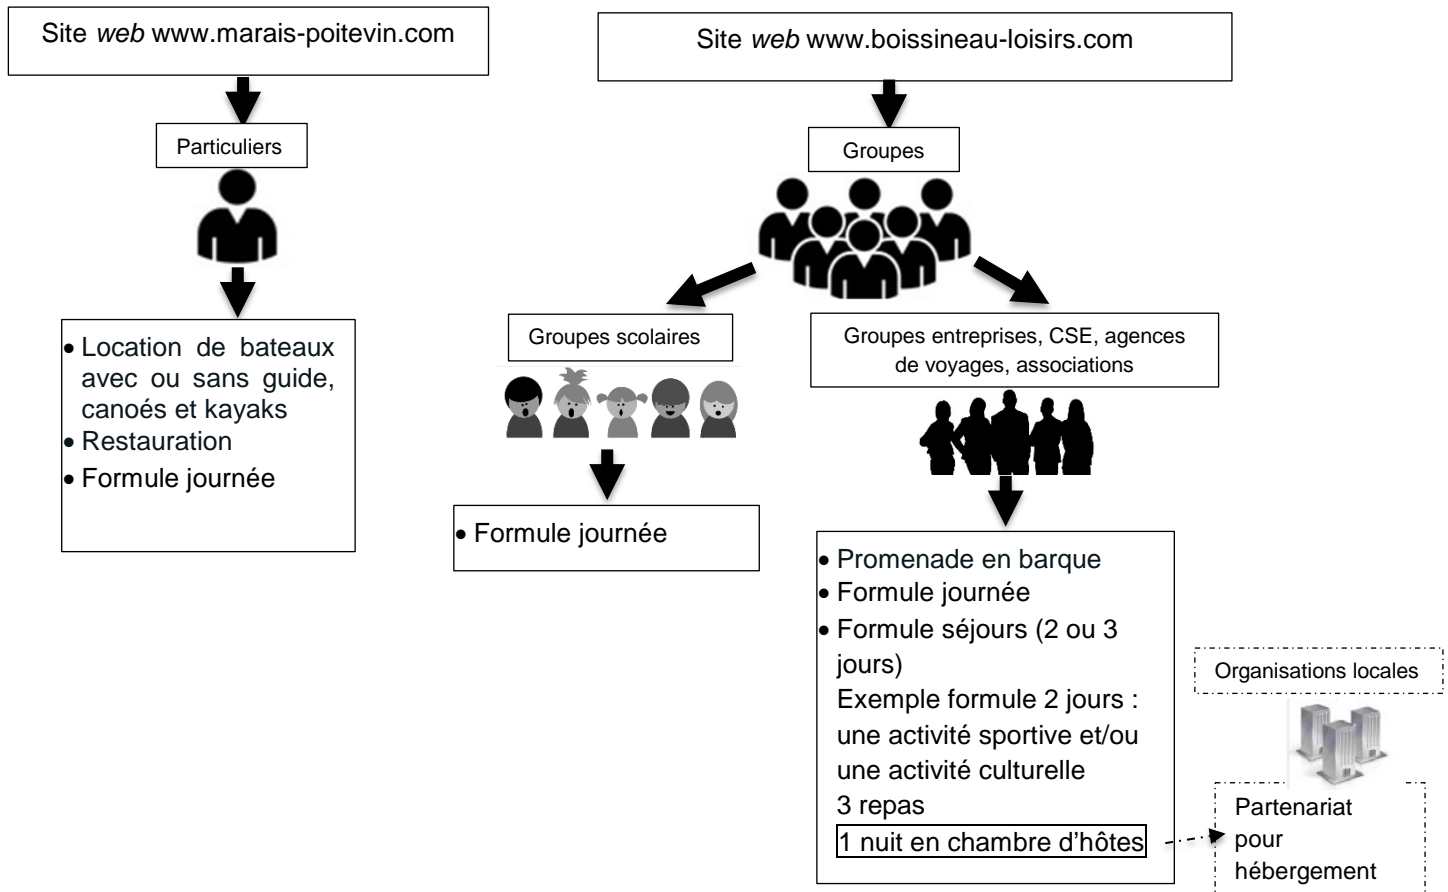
Site *web* www.marais-poitevin.com

Particuliers

- Location de bateaux avec ou sans guide, canoés et kayaks
- Restauration
- Formule journée

Site *web* www.boissineau-loisirs.com

Groupes

Groupes scolaires

- Formule journée

Groupes entreprises, CSE, agences de voyages, associations

- Promenade en barque
- Formule journée
- Formule séjours (2 ou 3 jours)

Exemple formule 2 jours : une activité sportive et/ou une activité culturelle
3 repas
1 nuit en chambre d'hôtes

Organisations locales

Partenariat pour hébergement